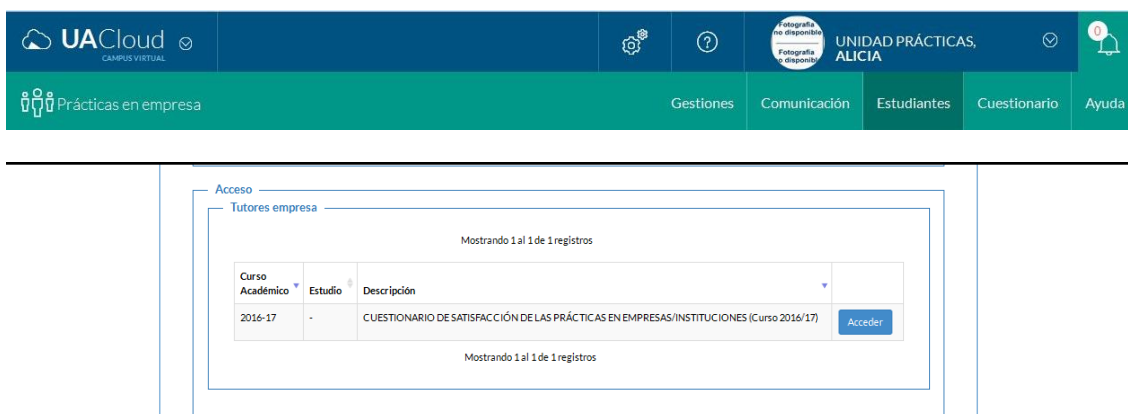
UACloud
CAMPUS VIRTUAL

Fotografía no disponible
Fotografía no disponible

UNIDAD PRÁCTICAS, ALICIA

0

Prácticas en empresa

Gestiones
Comunicación
Estudiantes
Cuestionario
Ayuda

Acceso

Tutores empresa

Mostrando 1 al 1 de 1 registros

| Curso Académico | Estudio | Descripción | |
|---|---|---|---|
| 2016-17 | - | CUESTIONARIO DE SATISFACCIÓN DE LAS PRÁCTICAS EN EMPRESAS/INSTITUCIONES (Curso 2016/17) | Acceder |

Mostrando 1 al 1 de 1 registros